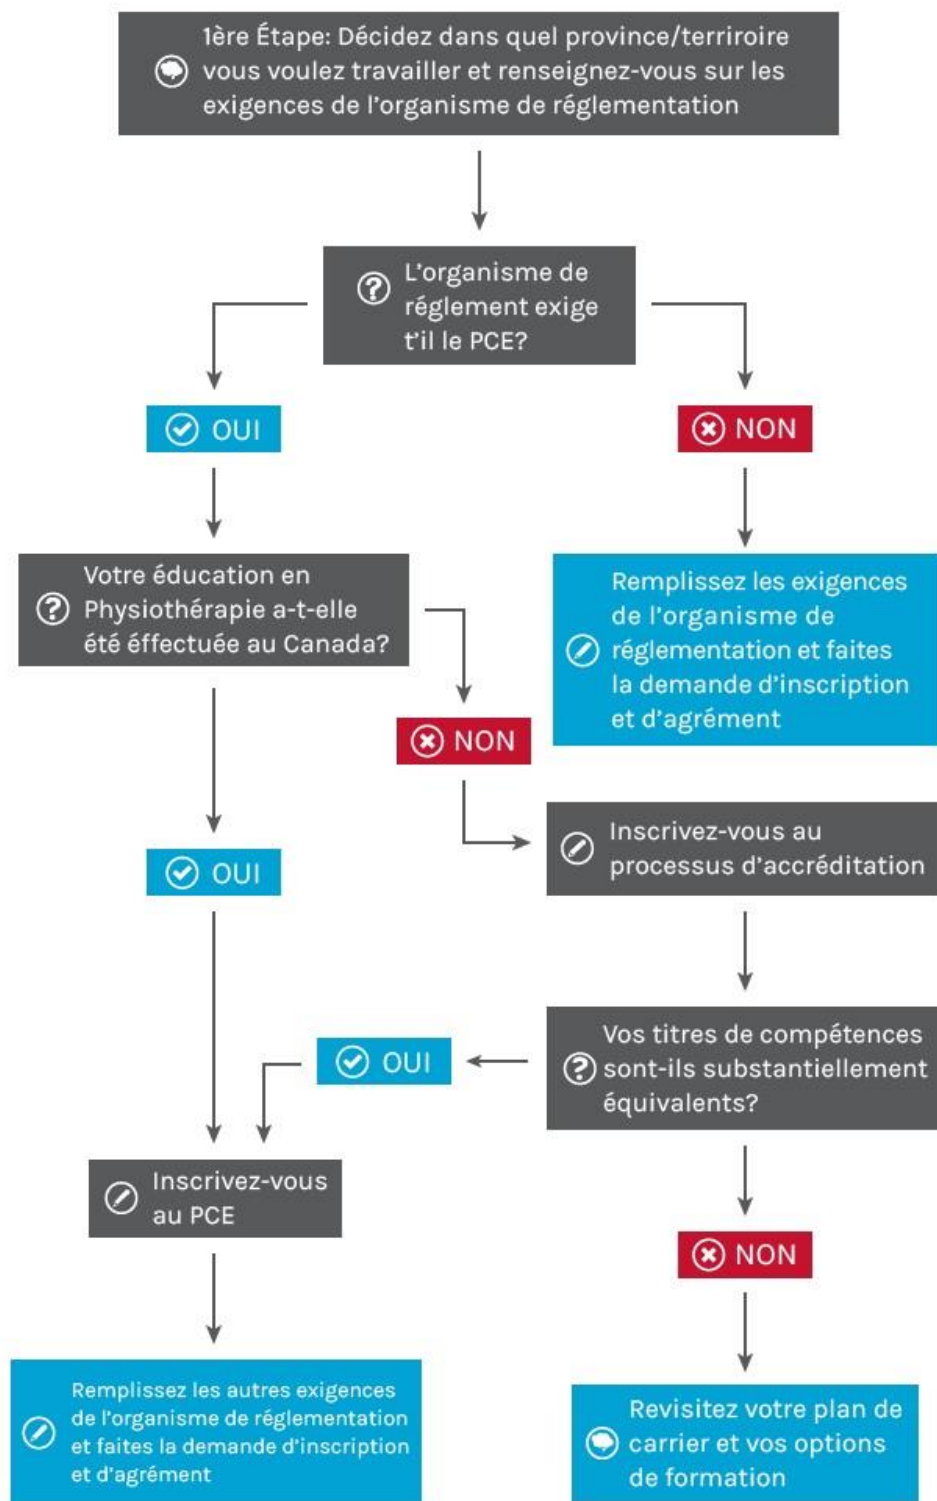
1ère Étape: Décidez dans quel province/terriroire vous voulez travailler et renseignez-vous sur les exigences de l'organisme de réglementation

L'organisme de réglement exige t'il le PCE?

OUI

NON

Votre éducation en Physiothérapie a-t-elle été éffectuée au Canada?

Remplissez les exigences de l'organisme de réglementation et faites la demande d'inscription et d'agrément

NON

OUI

Inscrivez-vous au processus d'accréditation

Vos titres de compétences sont-ils substantiellement équivalents?

OUI

Inscrivez-vous au PCE

NON

Remplissez les autres exigences de l'organisme de réglementation et faites la demande d'inscription et d'agrément

Revisitez votre plan de carrier et vos options de formation